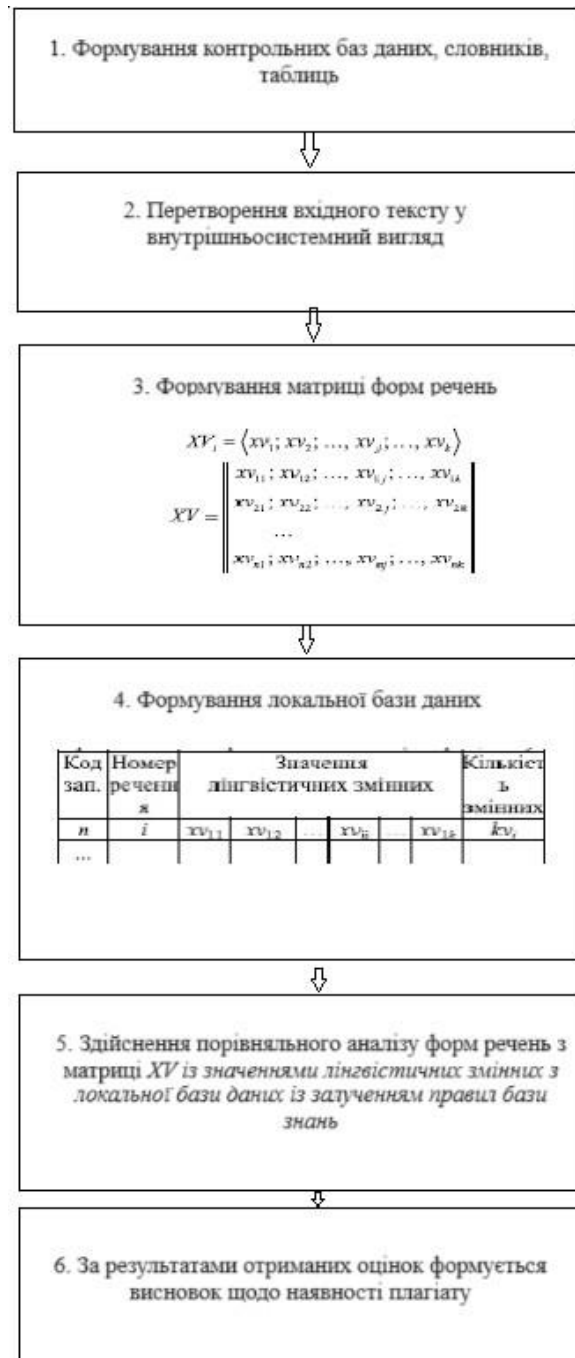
1. Формування контрольних баз даних, словників, таблиць

2. Перетворення вхідного тексту у внутрішньосистемний вигляд

3. Формування матриці форм речень

$XV_i = \langle xv_1; xv_2; \ldots, xv_j; \ldots, xv_k \rangle$

$XV = \begin{Vmatrix} xv_{11}; xv_{12}; \ldots, xv_{1j}; \ldots, xv_{1k} \\ xv_{21}; xv_{22}; \ldots, xv_{2j}; \ldots, xv_{2k} \\ \ldots \\ xv_{n1}; xv_{n2}; \ldots, xv_{nj}; \ldots, xv_{nk} \end{Vmatrix}$

4. Формування локальної бази даних

| Код зап. | Номер речення | Значення лінгвістичних змінних | | | | | | Кількість змінних |
|---|---|---|---|---|---|---|---|---|
| $n$ | $i$ | $xv_{11}$ | $xv_{12}$ | … | $xv_{ij}$ | … | $xv_{1k}$ | $kv_i$ |
| … | | | | | | | | |

5. Здійснення порівняльного аналізу форм речень з матриці $XV$ із значеннями лінгвістичних змінних з локальної бази даних із залученням правил бази знань

6. За результатами отриманих оцінок формується висновок щодо наявності плагіату